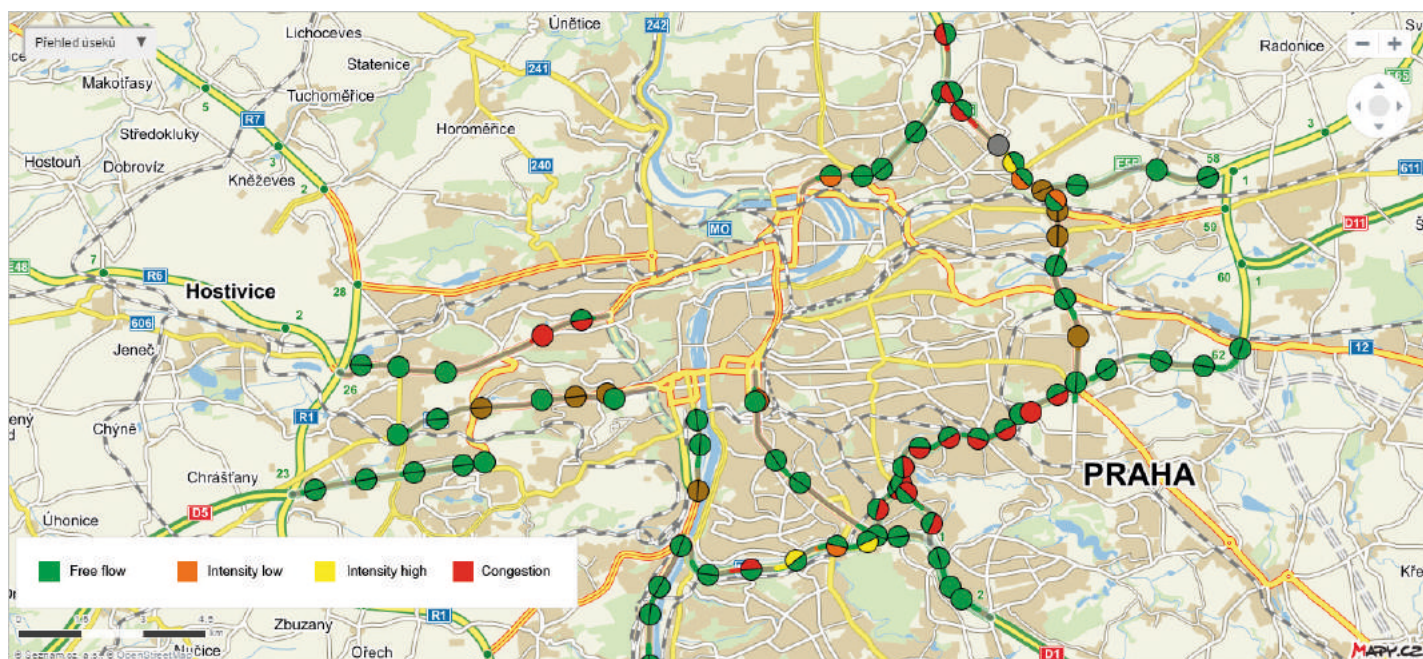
Přehled úseků ▼

Lichoceves
Únětice
242
Radonice
Statenice
241
Makotřasy
Tuchoměřice
5
R7
Středokluky
Horoměřice
3
Hostouň
Dobrovíz
240
58
611
3
Kněževes
E55
1
2
MO
59
D11
E48
7
R6
Hostivice
28
60
2
606
Jeneč
12
62
26
1
ený
R1
Chýně
23
Chrášťany
PRAHA
D5
Úhonice
1
Free flow
Intensity low
Intensity high
Congestion
Kře
2
R1
Zbuzany
Ořech
D1
MAPY.CZ